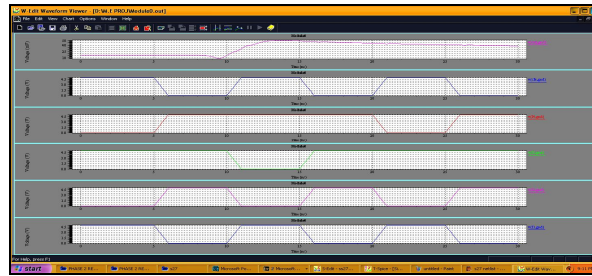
W-Edit Waveform Viewer - [D:\W.I.T PROJ\Module0.out]

File Edit View Chart Options Window Help

Voltage (mV)
Module0
Time (ns)

Voltage (V)
Module0
Time (ns)

Voltage (V)
Module0
Time (ns)

Voltage (V)
Module0
Time (ns)

Voltage (V)
Module0
Time (ns)

Voltage (V)
Module0
Time (ns)

0 5 10 15 20 25

For Help, press F1

start